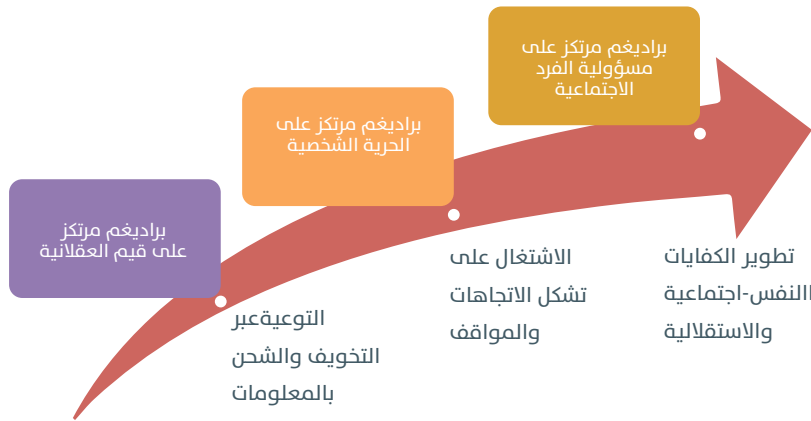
براديغم مرتكز على قيم العقلانية

براديغم مرتكز على الحرية الشخصية

براديغم مرتكز على مسؤولية الفرد الاجتماعية

التوعيةعبر التخويف والشحن بالمعلومات

الاشتغال على تشكل الاتجاهات والمواقف

تطوير الكفايات االنفس-اجتماعية والاستقلالية